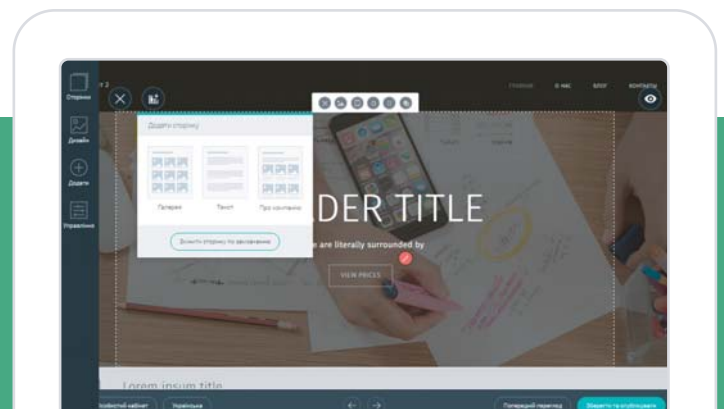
Сторінки

Дизайн

Додати

Управління

Додати сторінку

Галерея

Текст

Про компанію

Додати сторінку за замовчанням

ГОЛОВНА

О НАС

БЛОГ

КОНТАКТИ

DER TITLE

e are literally surrounded by

VIEW PRICES

Lorem ipsum title

Особистий кабінет

Українська

Попередній перегляд

Зберегти та опублікувати